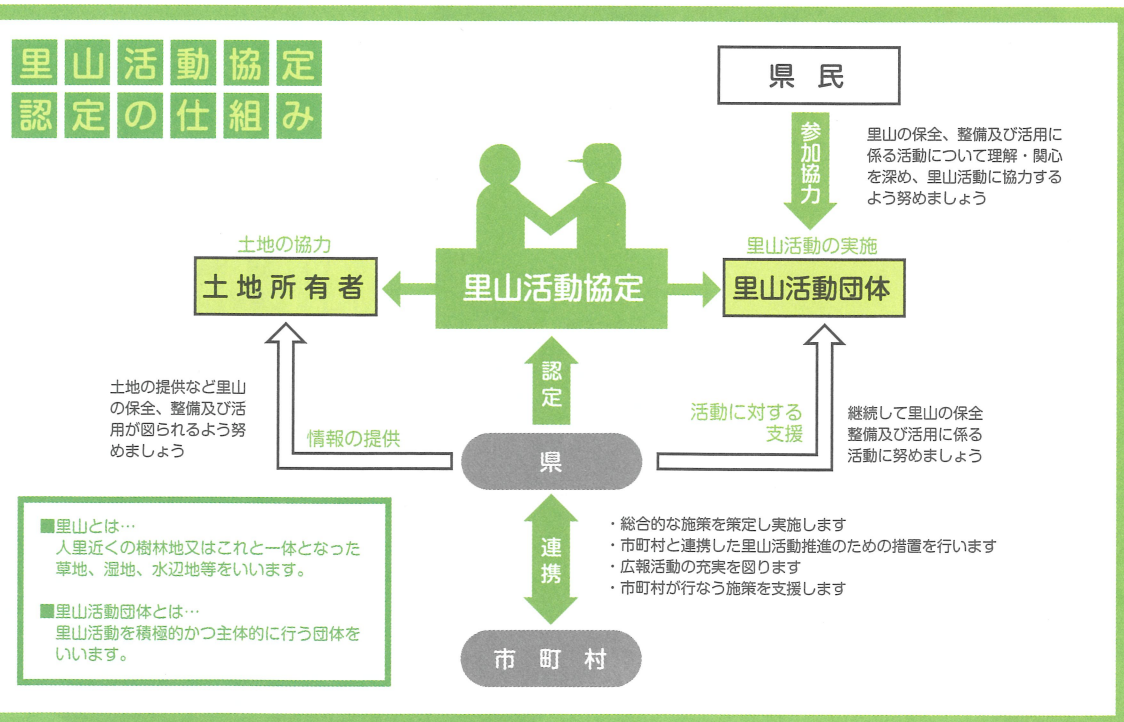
里山活動協定
認定の仕組み

県民

参加協力

里山の保全、整備及び活用に係る活動について理解・関心を深め、里山活動に協力するよう努めましょう

土地の協力

土地所有者

里山活動協定

里山活動の実施

里山活動団体

認定

土地の提供など里山の保全、整備及び活用が図られるよう努めましょう

情報の提供

県

活動に対する支援

継続して里山の保全整備及び活用に係る活動に努めましょう

■里山とは…
人里近くの樹林地又はこれと一体となった草地、湿地、水辺地等をいいます。

■里山活動団体とは…
里山活動を積極的かつ主体的に行う団体をいいます。

連携

・総合的な施策を策定し実施します
・市町村と連携した里山活動推進のための措置を行います
・広報活動の充実を図ります
・市町村が行なう施策を支援します

市町村